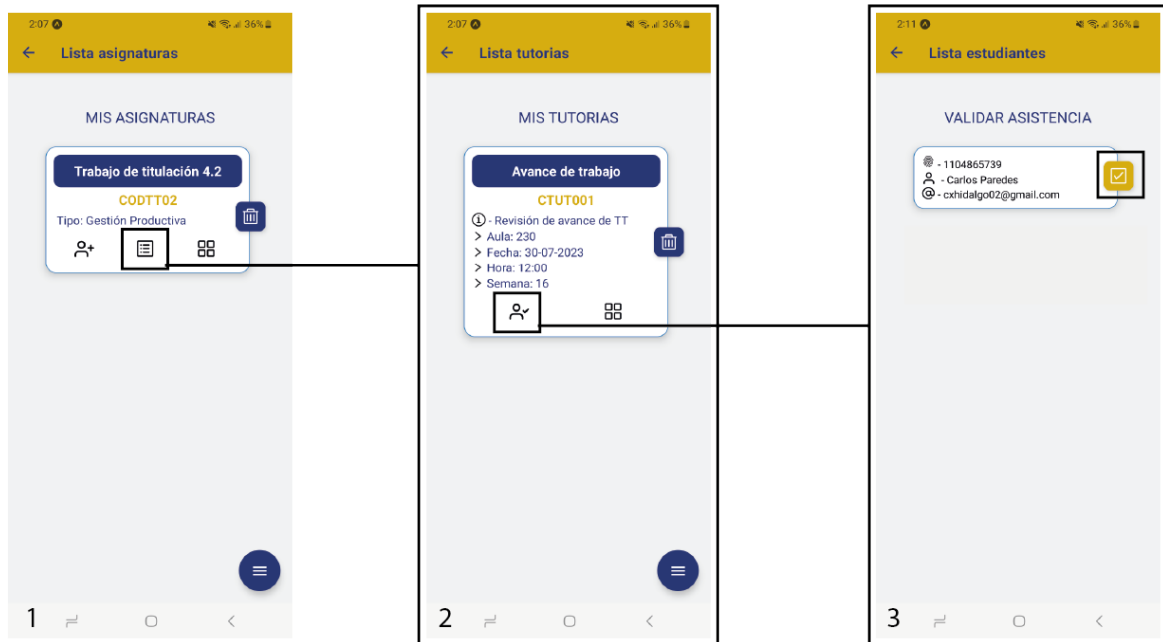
2:07 36%

Lista asignaturas

MIS ASIGNATURAS

Trabajo de titulación 4.2

CODTT02

Tipo: Gestión Productiva

1

2:07 36%

Lista tutorias

MIS TUTORIAS

Avance de trabajo

CTUT001

- Revisión de avance de TT
> Aula: 230
> Fecha: 30-07-2023
> Hora: 12:00
> Semana: 16

2

2:11 36%

Lista estudiantes

VALIDAR ASISTENCIA

- 1104865739
- Carlos Paredes
- cxhidalgo02@gmail.com

3